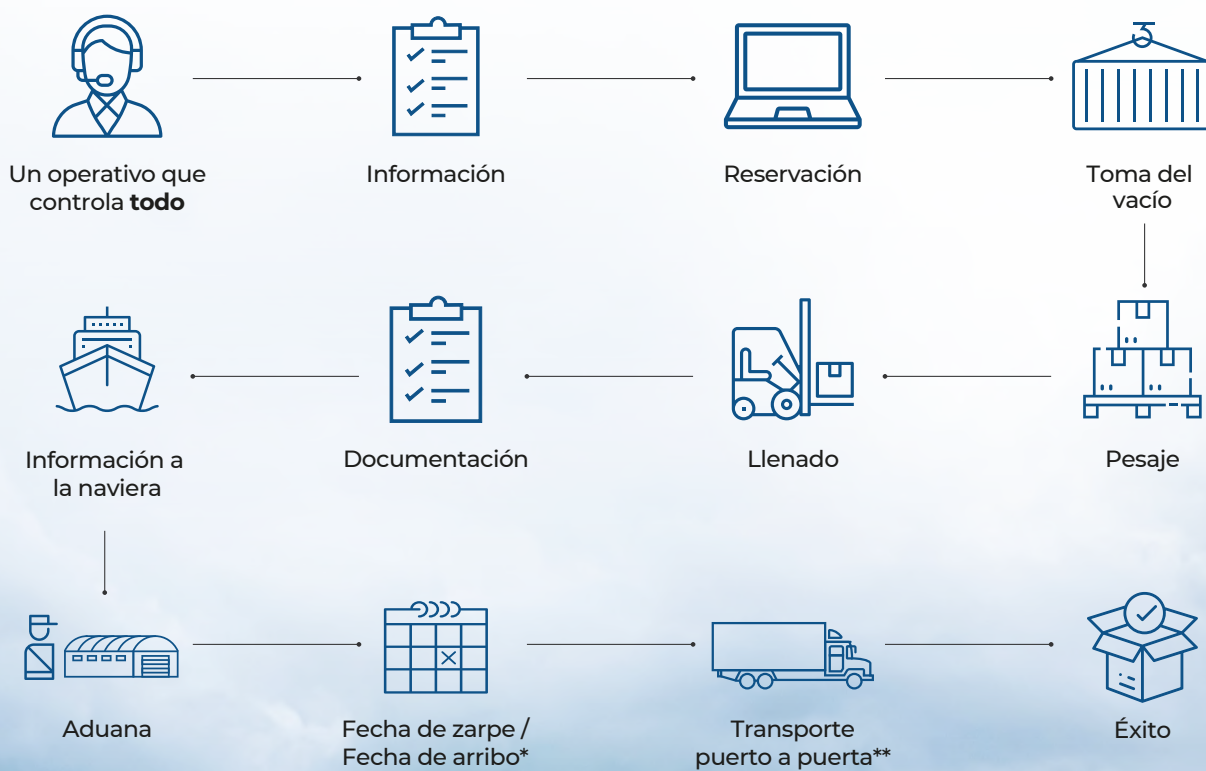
Un operativo que controla **todo**

Información

Reservación

Toma del vacío

Información a la naviera

Documentación

Llenado

Pesaje

Aduana

Fecha de zarpe / Fecha de arribo*

Transporte puerto a puerta**

Éxito